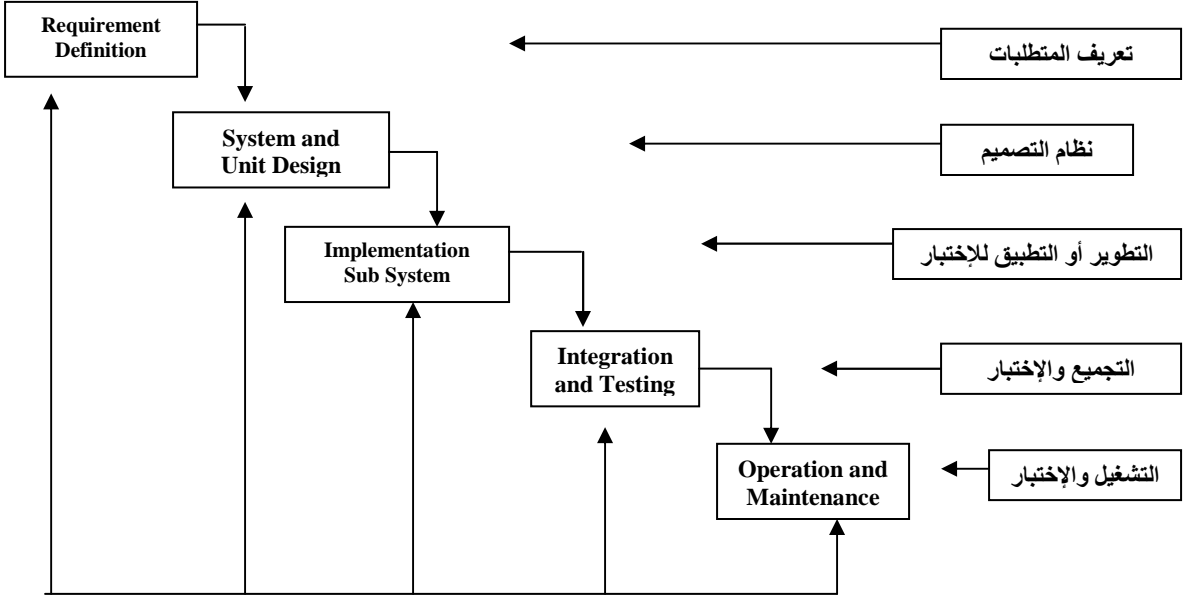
Requirement Definition

تعريف المتطلبات

System and Unit Design

نظام التصميم

Implementation Sub System

التطوير أو التطبيق للإختبار

Integration and Testing

التجميع والإختبار

Operation and Maintenance

التشغيل والإختبار